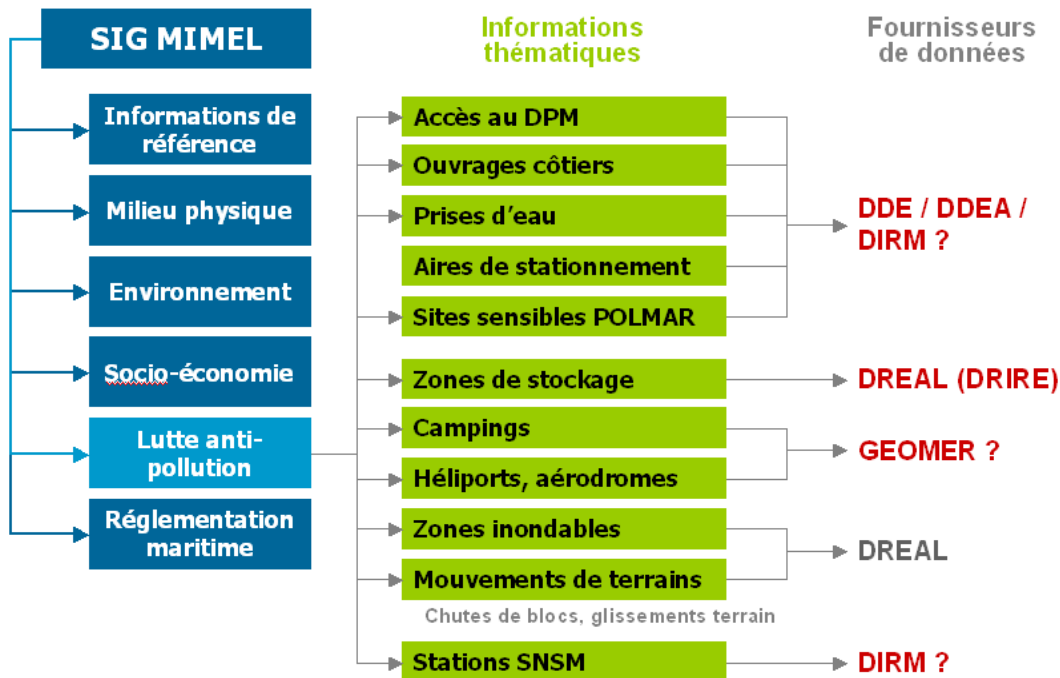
SIG MIMEL

Informations de référence

Milieu physique

Environnement

Socio-économie

Lutte anti-pollution

Réglementation maritime

Informations thématiques

Accès au DPM

Ouvrages côtiers

Prises d'eau

Aires de stationnement

Sites sensibles POLMAR

Zones de stockage

Campings

Héliports, aérodromes

Zones inondables

Mouvements de terrains

Chutes de blocs, glissements terrain

Stations SNSM

Fournisseurs de données

DDE / DDEA / DIRM ?

DREAL (DRIRE)

GEOMER ?

DREAL

DIRM ?